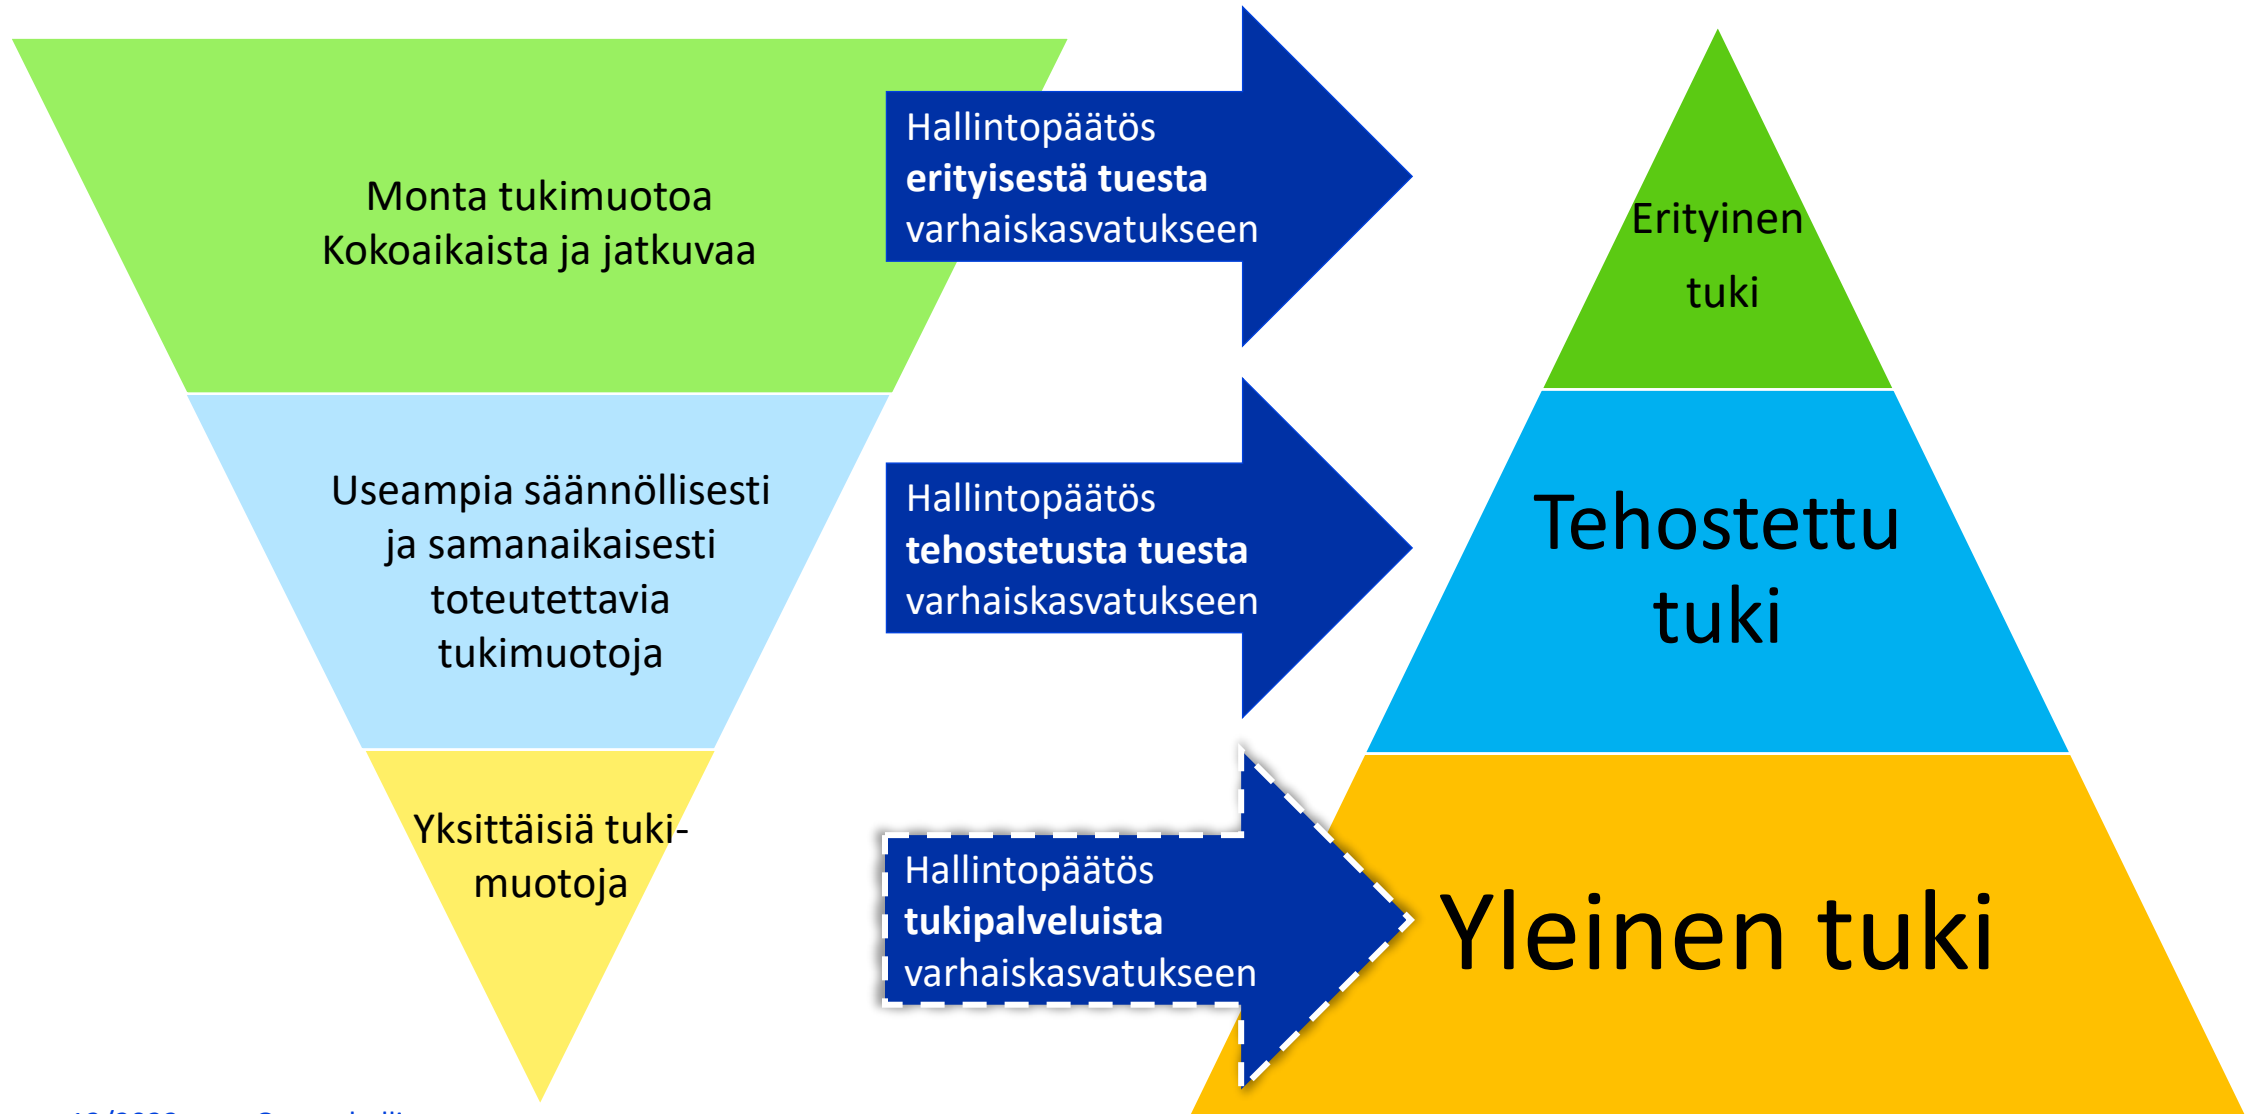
Monta tukimuotoa
Kokoaikaista ja jatkuvaa

Hallintopäätös
**erityisestä tuesta**
varhaiskasvatukseen

Erityinen tuki

Useampia säännöllisesti ja samanaikaisesti toteutettavia tukimuotoja

Hallintopäätös
**tehostetusta tuesta**
varhaiskasvatukseen

Tehostettu tuki

Yksittäisiä tukimuotoja

Hallintopäätös
**tukipalveluista**
varhaiskasvatukseen

Yleinen tuki

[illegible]